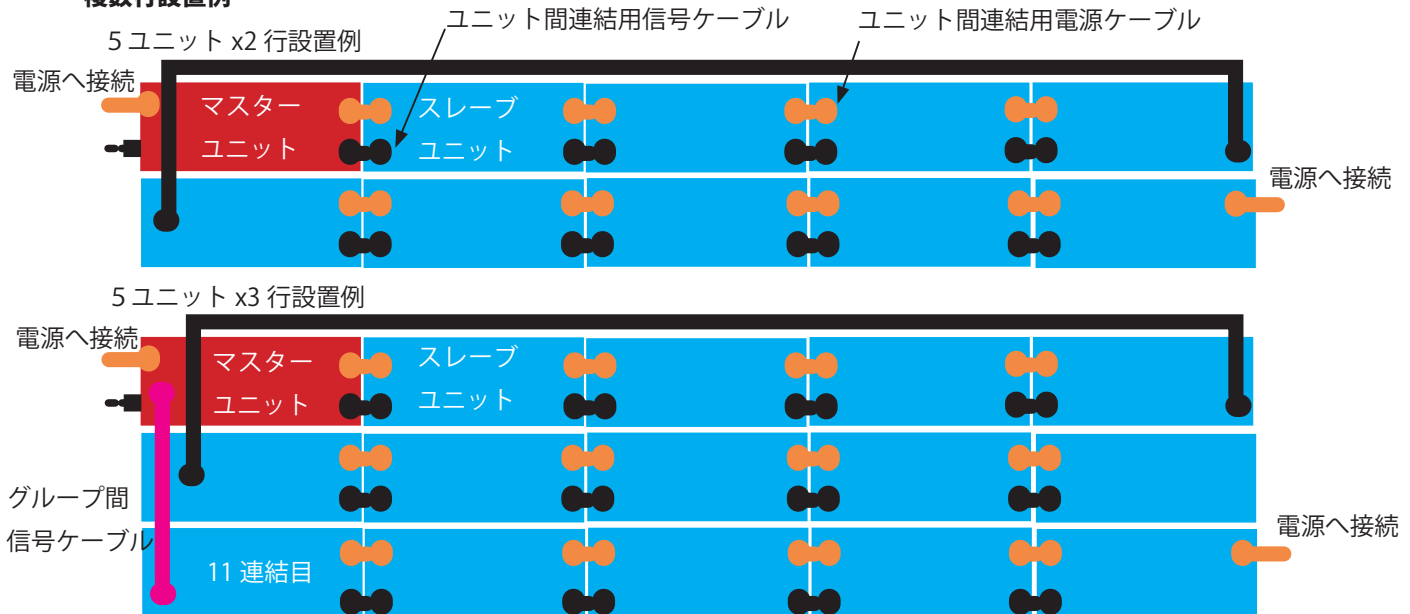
複数行設置例

5 ユニット x2 行設置例

ユニット間連結用信号ケーブル

ユニット間連結用電源ケーブル

電源へ接続

マスター ユニット

スレーブ ユニット

電源へ接続

5 ユニット x3 行設置例

電源へ接続

マスター ユニット

スレーブ ユニット

グループ間 信号ケーブル

電源へ接続

11 連結目